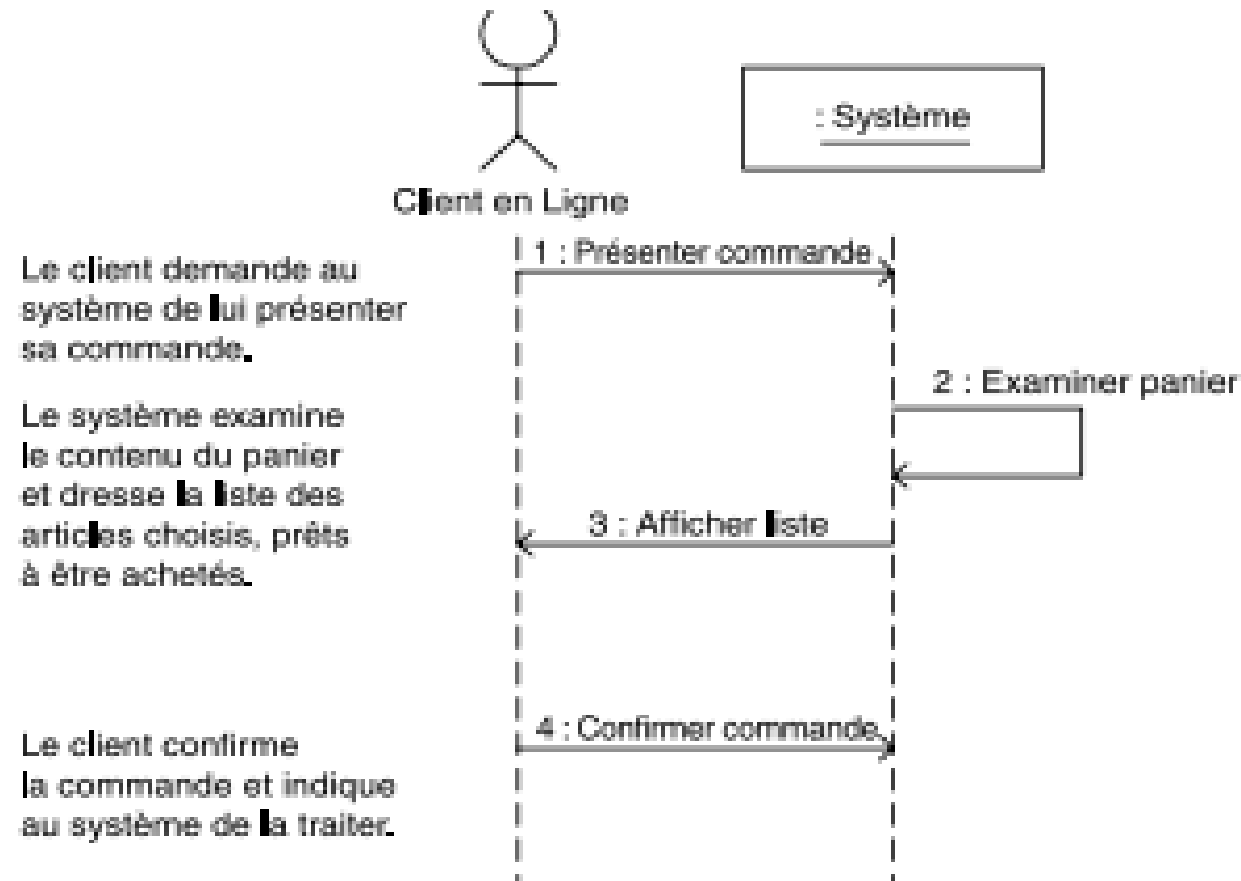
: Système

Client en Ligne

1 : Présenter commande

Le client demande au système de lui présenter sa commande.

2 : Examiner panier

Le système examine le contenu du panier et dresse la liste des articles choisis, prêts à être achetés.

3 : Afficher liste

4 : Confirmer commande

Le client confirme la commande et indique au système de la traiter.